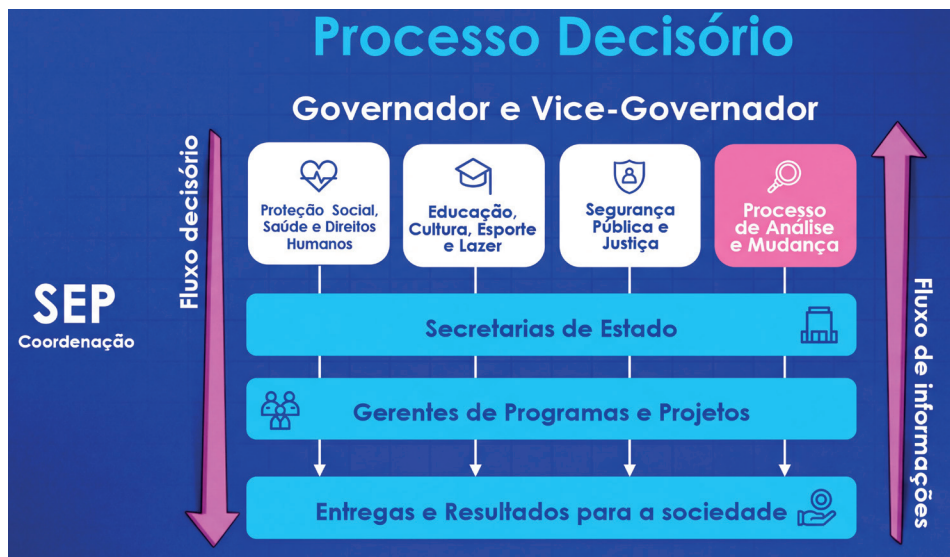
Processo Decisório

Governador e Vice-Governador

Fluxo decisório

Proteção Social, Saúde e Direitos Humanos

Educação, Cultura, Esporte e Lazer

Segurança Pública e Justiça

Processo de Análise e Mudança

SEP
Coordenação

Secretarias de Estado

Gerentes de Programas e Projetos

Entregas e Resultados para a sociedade

Fluxo de informações